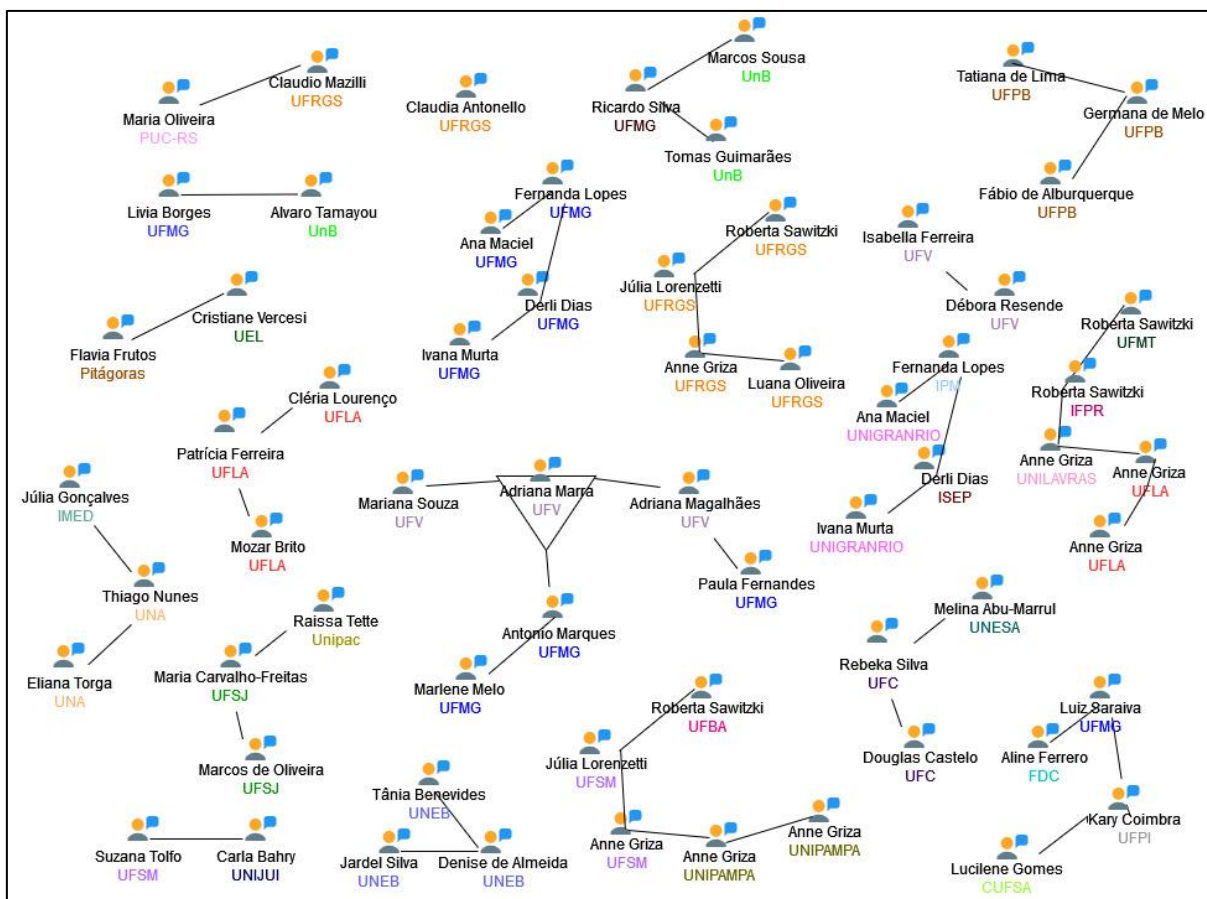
Claudio Mazilli
UFRGS
Maria Oliveira
PUC-RS
Claudia Antonello
UFRGS
Marcos Sousa
UnB
Ricardo Silva
UFMG
Tomas Guimarães
UnB
Tatiana de Lima
UFPB
Germana de Melo
UFPB
Fábio de Alburquerque
UFPB
Livia Borges
UFMG
Alvaro Tamayou
UnB
Fernanda Lopes
UFMG
Ana Maciel
UFMG
Derli Dias
UFMG
Ivana Murta
UFMG
Roberta Sawitzki
UFRGS
Júlia Lorenzetti
UFRGS
Anne Griza
UFRGS
Luana Oliveira
UFRGS
Isabella Ferreira
UFV
Débora Resende
UFV
Cristiane Vercesi
UEL
Flavia Frutos
Pitágoras
Cléria Lourenço
UFLA
Patrícia Ferreira
UFLA
Mozar Brito
UFLA
Fernanda Lopes
IPM
Ana Maciel
UNIGRANRIO
Derli Dias
ISEP
Ivana Murta
UNIGRANRIO
Roberta Sawitzki
UFMT
Roberta Sawitzki
IFPR
Anne Griza
UNILAVRAS
Anne Griza
UFLA
Anne Griza
UFLA
Júlia Gonçalves
IMED
Thiago Nunes
UNA
Eliana Torga
UNA
Mariana Souza
UFV
Adriana Marra
UFV
Adriana Magalhães
UFV
Paula Fernandes
UFMG
Antonio Marques
UFMG
Marlene Melo
UFMG
Raissa Tette
Unipac
Maria Carvalho-Freitas
UFSJ
Marcos de Oliveira
UFSJ
Melina Abu-Marrul
UNESA
Rebeka Silva
UFC
Douglas Castelo
UFC
Luiz Saraiva
UFMG
Aline Ferrero
FDC
Kary Coimbra
UFPI
Lucilene Gomes
CUFSA
Roberta Sawitzki
UFBA
Júlia Lorenzetti
UFSM
Anne Griza
UFSM
Anne Griza
UNIPAMPA
Anne Griza
UNIPAMPA
Tânia Benevides
UNEB
Jardel Silva
UNEB
Denise de Almeida
UNEB
Suzana Tolfo
UFSM
Carla Bahry
UNIJUI